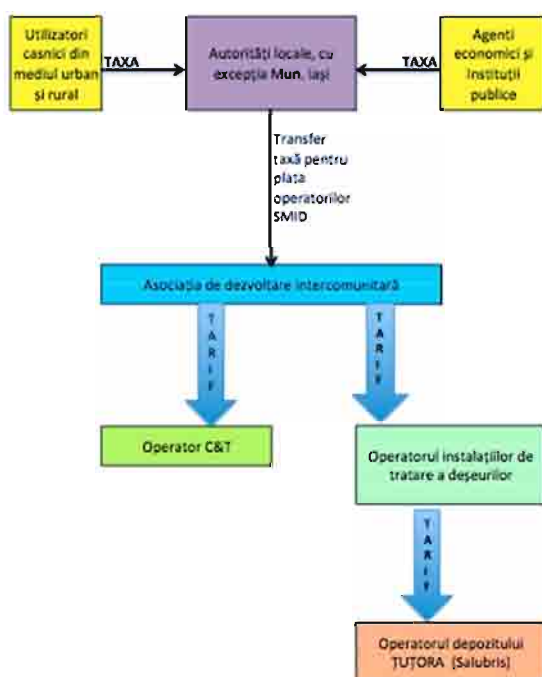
Utilizatori casnici din mediul urban și rural

TAXA

Autorități locale, cu excepția Mun. Iași

TAXA

Agenți economici și instituții publice

Transfer taxă pentru plata operatorilor SMID

Asociația de dezvoltare intercomunitară

TARIF

TARIF

Operator C&T

Operatorul instalațiilor de tratare a deșeurilor

TARIF

Operatorul depozitului ȚUȚORA (Salubris)